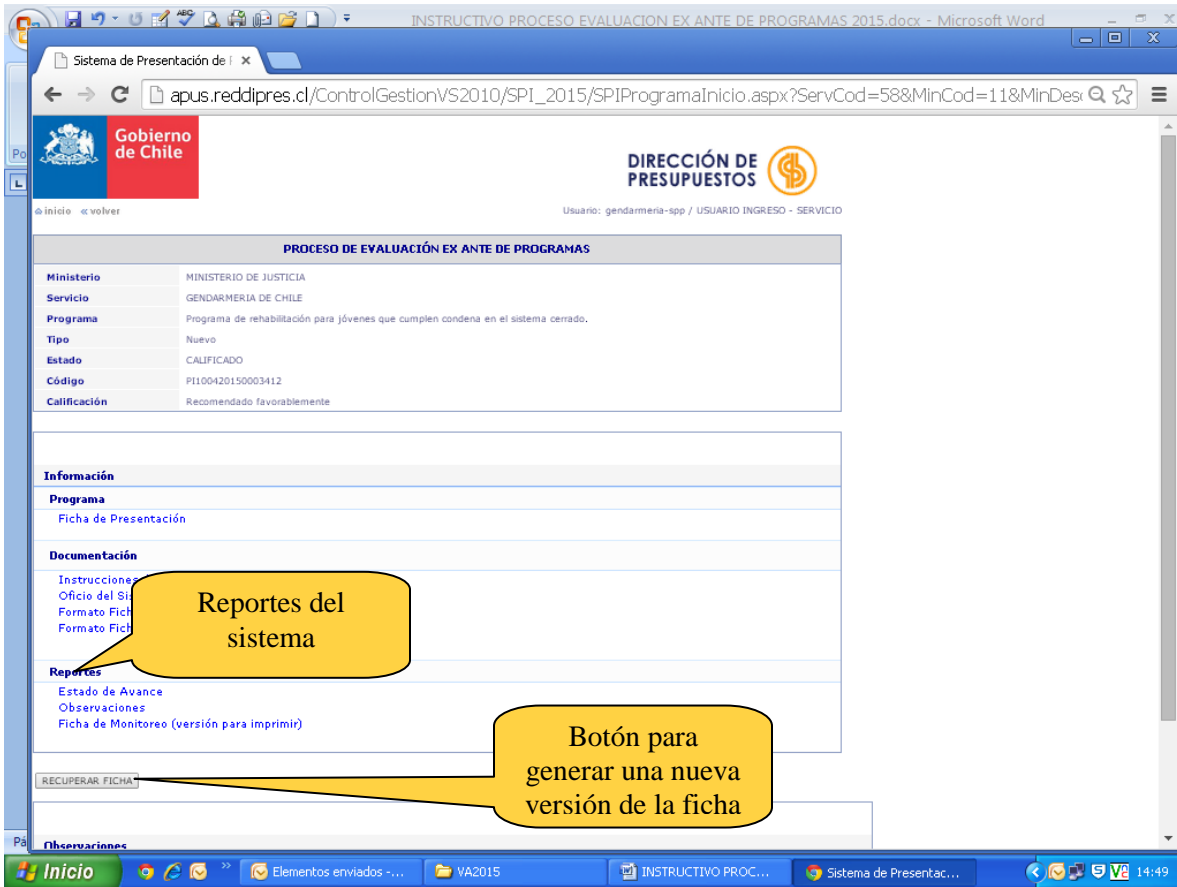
INSTRUCTIVO PROCESO EVALUACION EX ANTE DE PROGRAMAS 2015.docx - Microsoft Word

Sistema de Presentación de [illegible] ×

apus.reddipres.cl/ControlGestionVS2010/SPI_2015/SPIProgramaInicio.aspx?ServCod=58&MinCod=11&MinDes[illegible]

Gobierno de Chile

DIRECCIÓN DE PRESUPUESTOS

inicio «volver

Usuario: gendarmeria-spp / USUARIO INGRESO - SERVICIO

PROCESO DE EVALUACIÓN EX ANTE DE PROGRAMAS

| | |
|---|---|
| Ministerio | MINISTERIO DE JUSTICIA |
| Servicio | GENDARMERIA DE CHILE |
| Programa | Programa de rehabilitación para jóvenes que cumplen condena en el sistema cerrado. |
| Tipo | Nuevo |
| Estado | CALIFICADO |
| Código | PI100420150003412 |
| Calificación | Recomendado favorablemente |

Información

Programa

Ficha de Presentación

Documentación

Instrucciones
Oficio del Si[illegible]
Formato Fich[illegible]
Formato Fich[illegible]

Reportes del sistema

Reportes

Estado de Avance
Observaciones
Ficha de Monitoreo (versión para imprimir)

Botón para generar una nueva versión de la ficha

RECUPERAR FICHA

Observaciones

Po
L
Pá

Inicio
Elementos enviados -...
VA2015
INSTRUCTIVO PROC...
Sistema de Presentac...
14:49